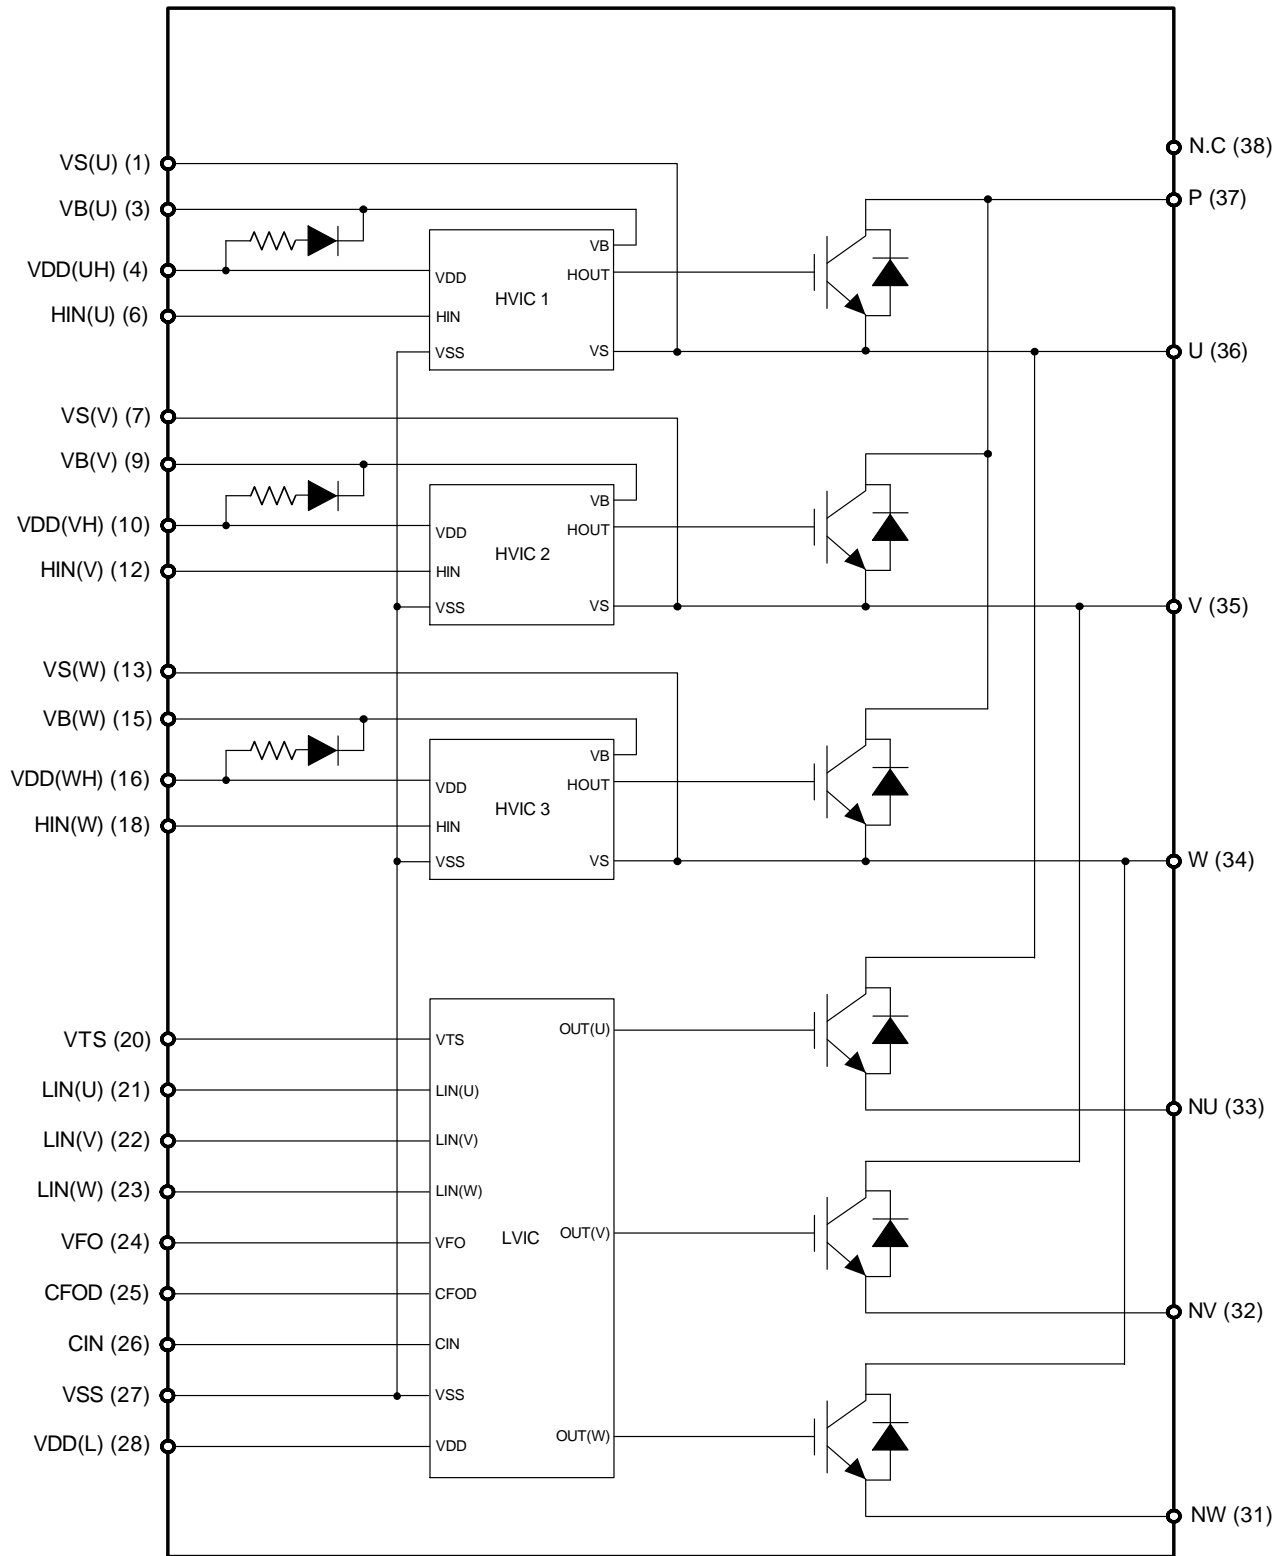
VS(U) (1)
VB(U) (3)
VDD(UH) (4)
HIN(U) (6)
VS(V) (7)
VB(V) (9)
VDD(VH) (10)
HIN(V) (12)
VS(W) (13)
VB(W) (15)
VDD(WH) (16)
HIN(W) (18)
VTS (20)
LIN(U) (21)
LIN(V) (22)
LIN(W) (23)
VFO (24)
CFOD (25)
CIN (26)
VSS (27)
VDD(L) (28)

VB
HOUT
VDD
HVIC 1
HIN
VSS
VS

VB
HOUT
VDD
HVIC 2
HIN
VSS
VS

VB
HOUT
VDD
HVIC 3
HIN
VSS
VS

VTS
OUT(U)
LIN(U)
LIN(V)
LIN(W)
OUT(V)
VFO
LVIC
CFOD
CIN
VSS
OUT(W)
VDD

N.C (38)
P (37)
U (36)
V (35)
W (34)
NU (33)
NV (32)
NW (31)